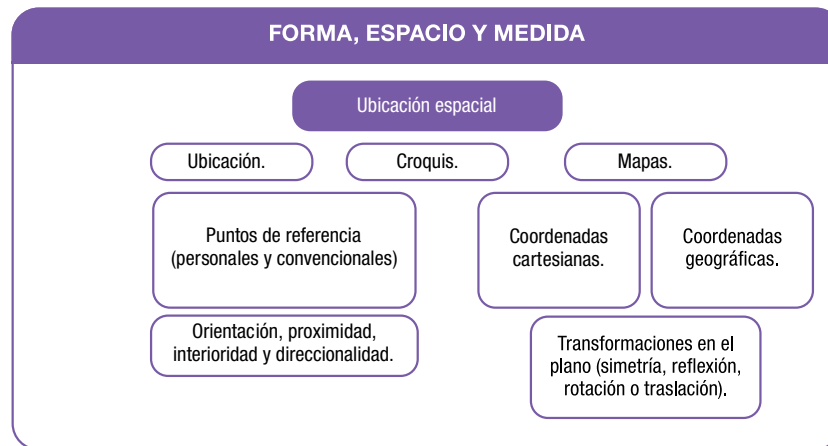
FORMA, ESPACIO Y MEDIDA

Ubicación espacial

Ubicación.

Croquis.

Mapas.

Puntos de referencia (personales y convencionales)

Coordenadas cartesianas.

Coordenadas geográficas.

Orientación, proximidad, interioridad y direccionalidad.

Transformaciones en el plano (simetría, reflexión, rotación o traslación).